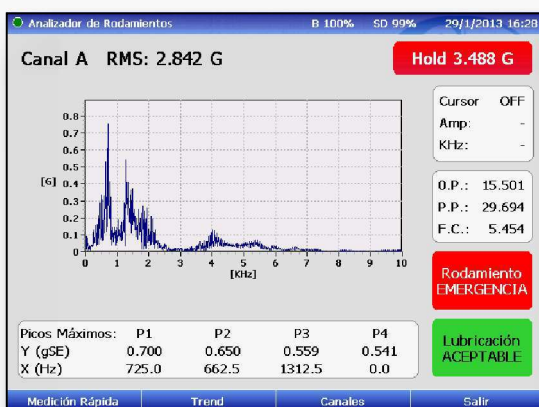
Analizador de Rodamientos B 100% SD 99% 29/1/2013 16:28

Canal A RMS: 2.842 G

Hold 3.488 G

Cursor OFF
Amp: -
KHz: -

0.P.: 15.501
P.P.: 29.694
F.C.: 5.454

[G]
0.8
0.7
0.6
0.5
0.4
0.3
0.2
0.1
0
0 1 2 3 4 5 6 7 8 9 10
[KHz]

Rodamiento EMERGENCIA

| Picos Máximos: | P1 | P2 | P3 | P4 |
|---|---|---|---|---|
| Y (gSE) | 0.700 | 0.650 | 0.559 | 0.541 |
| X (Hz) | 725.0 | 662.5 | 1312.5 | 0.0 |

Lubricación ACEPTABLE

Medición Rápida | Trend | Canales | Salir